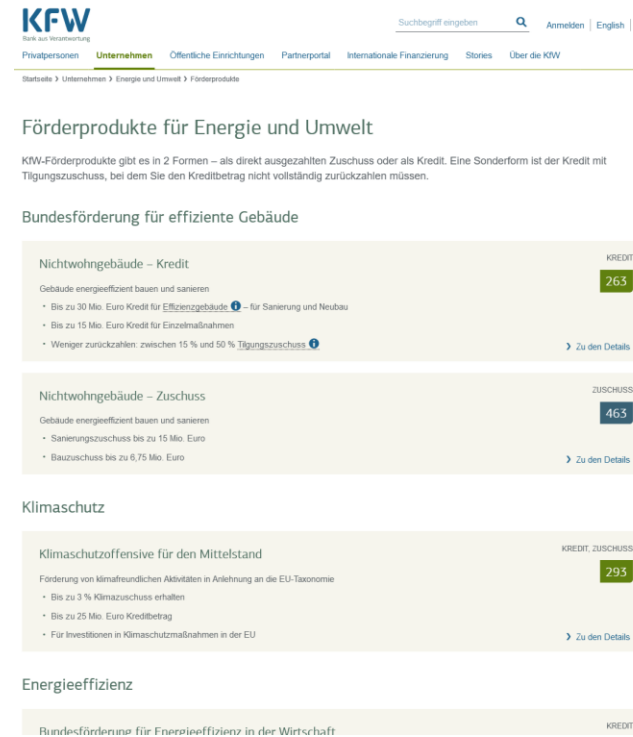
KFW
Bank aus Verantwortung

Suchbegriff eingeben

Anmelden | English |

Privatpersonen Unternehmen Öffentliche Einrichtungen Partnerportal Internationale Finanzierung Stories Über die KfW

Startseite > Unternehmen > Energie und Umwelt > Förderprodukte

Förderprodukte für Energie und Umwelt

KfW-Förderprodukte gibt es in 2 Formen – als direkt ausgezahlten Zuschuss oder als Kredit. Eine Sonderform ist der Kredit mit Tilgungszuschuss, bei dem Sie den Kreditbetrag nicht vollständig zurückzahlen müssen.

Bundesförderung für effiziente Gebäude

Nichtwohngebäude – Kredit

KREDIT
263

Gebäude energieeffizient bauen und sanieren

- Bis zu 30 Mio. Euro Kredit für Effizienzgebäude – für Sanierung und Neubau
- Bis zu 15 Mio. Euro Kredit für Einzelmaßnahmen
- Weniger zurückzahlen: zwischen 15 % und 50 % Tilgungszuschuss

> Zu den Details

Nichtwohngebäude – Zuschuss

ZUSCHUSS
463

Gebäude energieeffizient bauen und sanieren

- Sanierungszuschuss bis zu 15 Mio. Euro
- Bauzuschuss bis zu 6,75 Mio. Euro

> Zu den Details

Klimaschutz

Klimaschutzoffensive für den Mittelstand

KREDIT, ZUSCHUSS
293

Förderung von klimafreundlichen Aktivitäten in Anlehnung an die EU-Taxonomie

- Bis zu 3 % Klimazuschuss erhalten
- Bis zu 25 Mio. Euro Kreditbetrag
- Für Investitionen in Klimaschutzmaßnahmen in der EU

> Zu den Details

Energieeffizienz

Bundesförderung für Energieeffizienz in der Wirtschaft

KREDIT